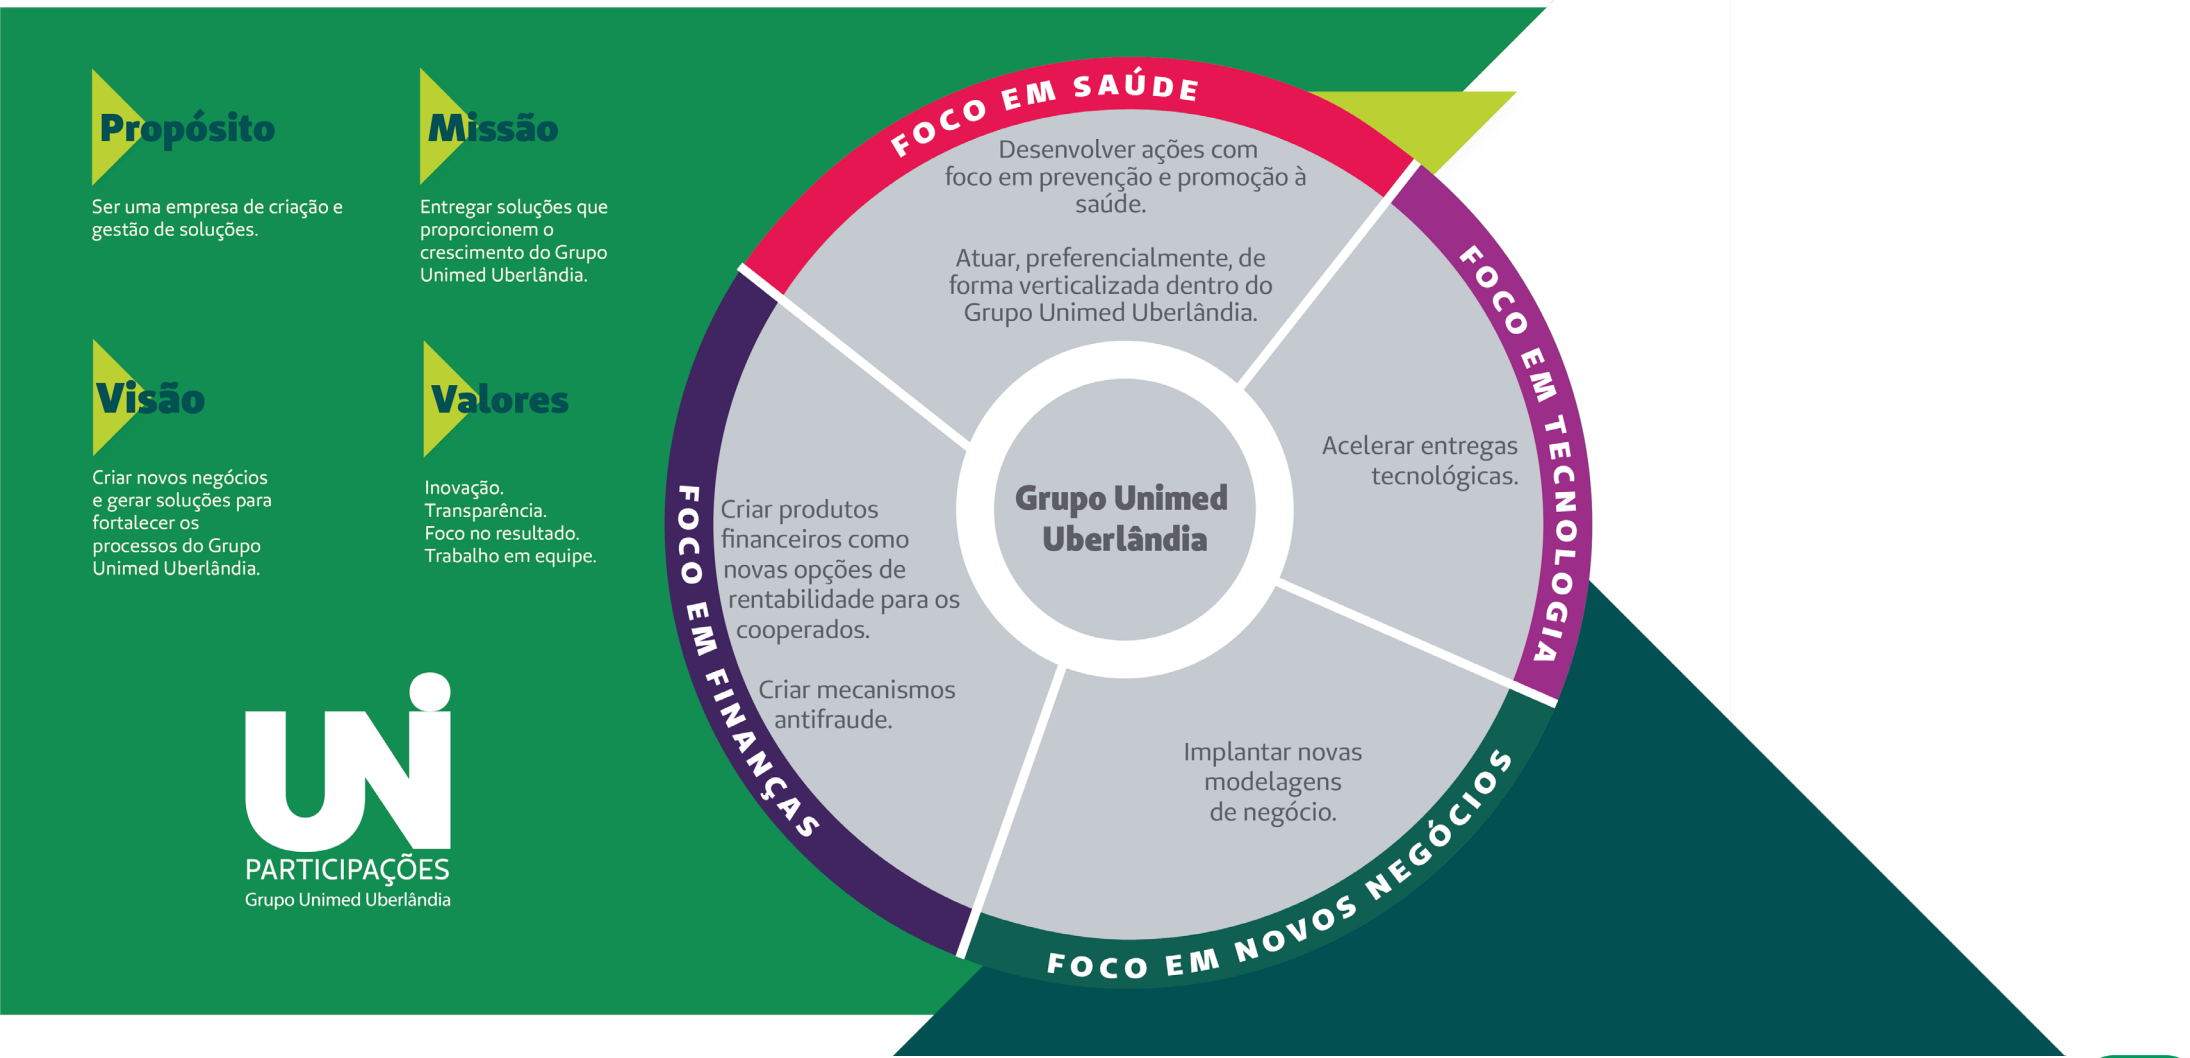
Propósito

Ser uma empresa de criação e gestão de soluções.

Missão

Entregar soluções que proporcionem o crescimento do Grupo Unimed Uberlândia.

Visão

Criar novos negócios e gerar soluções para fortalecer os processos do Grupo Unimed Uberlândia.

Valores

Inovação.
Transparência.
Foco no resultado.
Trabalho em equipe.

UNI
PARTICIPAÇÕES
Grupo Unimed Uberlândia

FOCO EM SAÚDE

Desenvolver ações com foco em prevenção e promoção à saúde.

Atuar, preferencialmente, de forma verticalizada dentro do Grupo Unimed Uberlândia.

FOCO EM TECNOLOGIA

Acelerar entregas tecnológicas.

FOCO EM NOVOS NEGÓCIOS

Implantar novas modelagens de negócio.

FOCO EM FINANÇAS

Criar produtos financeiros como novas opções de rentabilidade para os cooperados.

Criar mecanismos antifraude.

Grupo Unimed Uberlândia